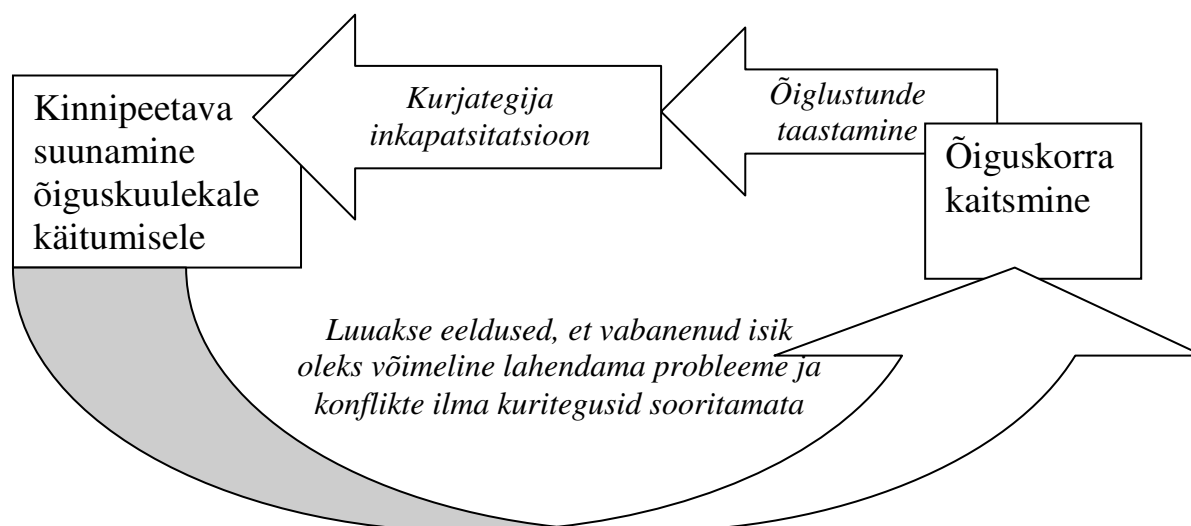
Kinnipeetava suunamine õiguskuulekale käitumisele

Kurjategija inkapatsitatsioon

Õiglustunde taastamine

Õiguskorra kaitsmine

Luuakse eeldused, et vabanenud isik oleks võimeline lahendama probleeme ja konflikte ilma kuritegusid sooritamata